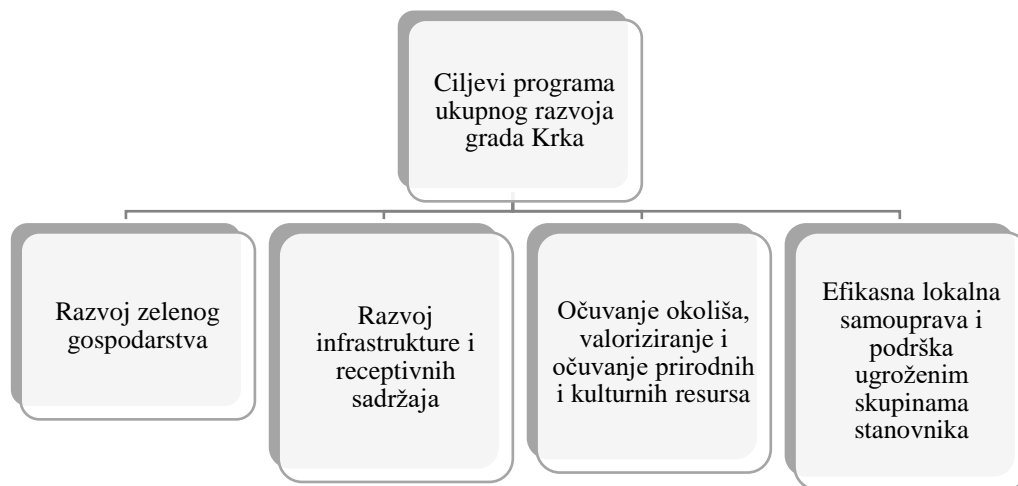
Ciljevi programa ukupnog razvoja grada Krka

Razvoj zelenog gospodarstva

Razvoj infrastrukture i receptivnih sadržaja

Očuvanje okoliša, valoriziranje i očuvanje prirodnih i kulturnih resursa

Efikasna lokalna samouprava i podrška ugroženim skupinama stanovnika